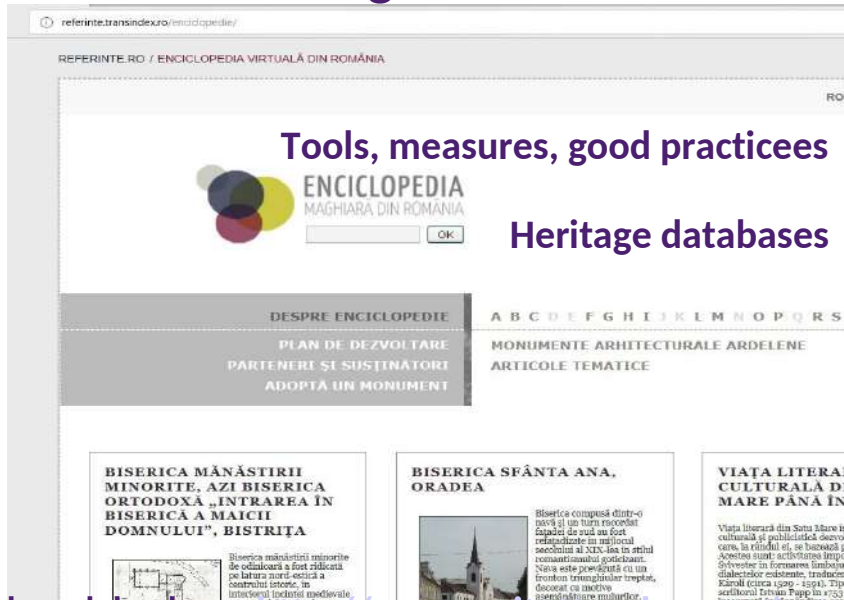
referinte.transindex.ro/enciclopedie/

REFERINTE.RO / ENCICLOPEDIA VIRTUALĂ DIN ROMÂNIA

RO

Tools, measures, good practicees

ENCICLOPEDIA
MAGHIARA DIN ROMÂNIA

OK

Heritage databases

DESPRE ENCICLOPEDIE
PLAN DE DEZVOLTARE
PARTENERI ȘI SUSȚINĂTORI
ADOPTĂ UN MONUMENT

A B C D E F G H I J K L M N O P Q R S

MONUMENTE ARHITECTURALE ARDELENE
ARTICOLE TEMATICE

BISERICA MĂNĂSTIRII MINORITE, AZI BISERICA ORTODOXĂ „INTRAREA ÎN BISERICĂ A MAICII DOMNULUI", BISTRIȚA

Biserica mănăstirii minorite de odinioară a fost ridicată pe latura nord-estică a centrului istoric, în interiorul incintei medievale

BISERICA SFÂNTA ANA, ORADEA

Biserica compusă dintr-o navă și un turn racordat fațadei de sud au fost realizate în mijlocul secolului al XIX-lea în stilul romantismului goticizant. Nava este prevăzută cu un fronton triunghiular treptat, decorat cu motive asemănătoare mulurilor.

VIAȚA LITERAR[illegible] CULTURALĂ D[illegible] MARE PÂNĂ ÎN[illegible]

Viața literară din Satu Mare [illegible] culturală și publicistică dezvo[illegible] care, la rândul ei, se bazează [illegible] Acestea sunt: activitatea impo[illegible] Sylvester în formarea limbaju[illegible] dialectelor existente, traduce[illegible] Károli (circa 1529 - 1591). Tip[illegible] scriitorul István Papp în 1753 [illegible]